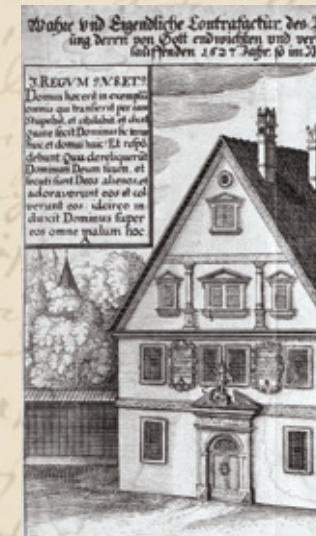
Wahre vnd Eigendliche Contrafactur des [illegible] ung derren von Gott entwichen vnd ver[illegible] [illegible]stenden 1627 Jahr. so im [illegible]

3 REGUM 9 V. 8 ET 9
Domus haec erit in exemplu[m] omnis qui transierit per eam Stupebit, et sibilabit, et dicet Quare fecit Dominus sic terrae huic et domui huic: Et respo[n]debunt Quia dereliquerunt Dominum Deum suum, et secuti sunt Deos alienos et adoraverunt eos et coluerunt eos: idcirco induxit Dominus super eos omne malum hoc